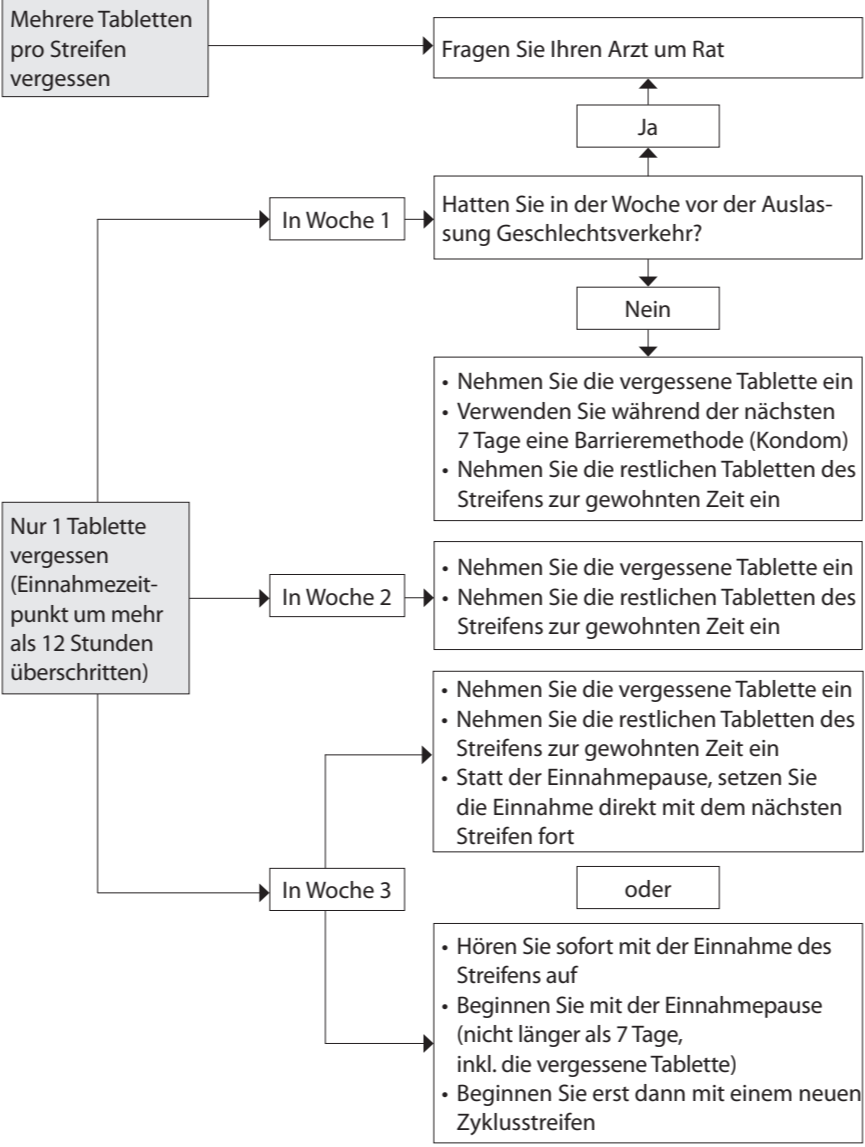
Mehrere Tabletten pro Streifen vergessen

Fragen Sie Ihren Arzt um Rat

Ja

In Woche 1

Hatten Sie in der Woche vor der Auslassung Geschlechtsverkehr?

Nein

• Nehmen Sie die vergessene Tablette ein
• Verwenden Sie während der nächsten 7 Tage eine Barrieremethode (Kondom)
• Nehmen Sie die restlichen Tabletten des Streifens zur gewohnten Zeit ein

Nur 1 Tablette vergessen (Einnahmezeitpunkt um mehr als 12 Stunden überschritten)

In Woche 2

• Nehmen Sie die vergessene Tablette ein
• Nehmen Sie die restlichen Tabletten des Streifens zur gewohnten Zeit ein

• Nehmen Sie die vergessene Tablette ein
• Nehmen Sie die restlichen Tabletten des Streifens zur gewohnten Zeit ein
• Statt der Einnahmepause, setzen Sie die Einnahme direkt mit dem nächsten Streifen fort

In Woche 3

oder

• Hören Sie sofort mit der Einnahme des Streifens auf
• Beginnen Sie mit der Einnahmepause (nicht länger als 7 Tage, inkl. die vergessene Tablette)
• Beginnen Sie erst dann mit einem neuen Zyklusstreifen